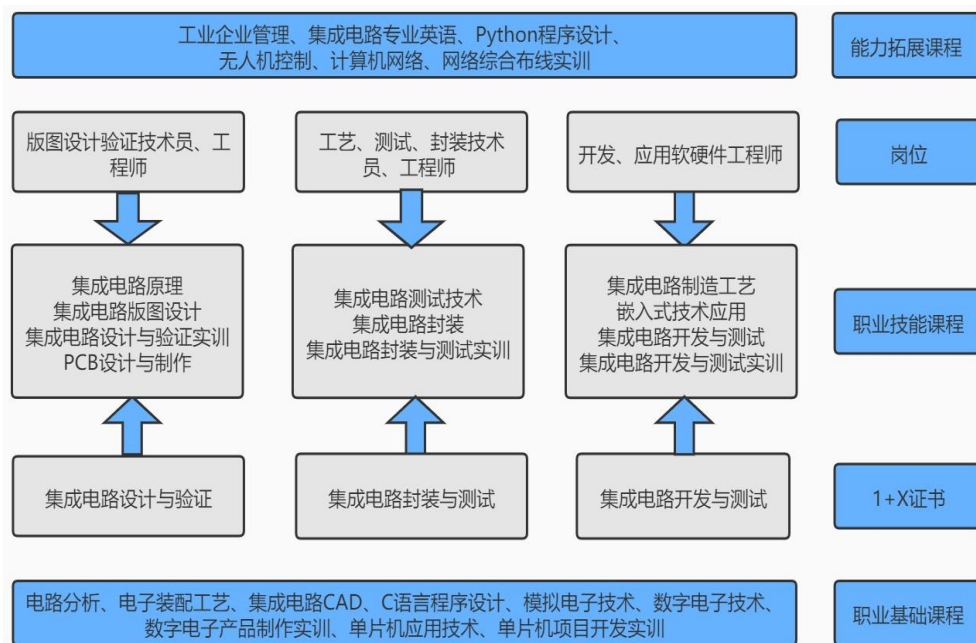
工业企业管理、集成电路专业英语、Python程序设计、无人机控制、计算机网络、网络综合布线实训

能力拓展课程

版图设计验证技术员、工程师

工艺、测试、封装技术员、工程师

开发、应用软硬件工程师

岗位

集成电路原理
集成电路版图设计
集成电路设计与验证实训
PCB设计与制作

集成电路测试技术
集成电路封装
集成电路封装与测试实训

集成电路制造工艺
嵌入式技术应用
集成电路开发与测试
集成电路开发与测试实训

职业技能课程

集成电路设计与验证

集成电路封装与测试

集成电路开发与测试

1+X证书

电路分析、电子装配工艺、集成电路CAD、C语言程序设计、模拟电子技术、数字电子技术、数字电子产品制作实训、单片机应用技术、单片机项目开发实训

职业基础课程